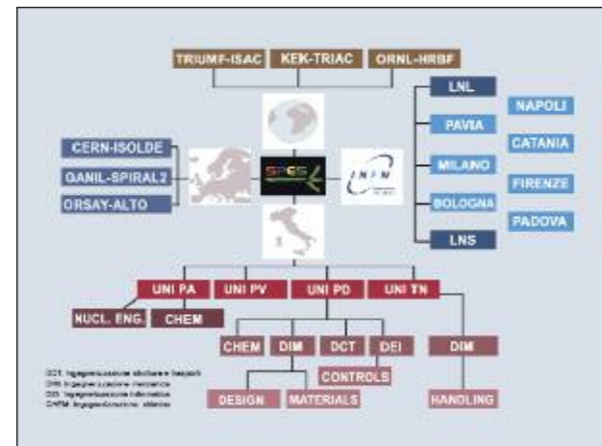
TRIUMF-ISAC
KEK-TRIAC
ORNL-HRBF

LNL
PAVIA
MILANO
BOLOGNA
LNS

NAPOLI
CATANIA
FIRENZE
PADOVA

CERN-ISOLDE
GANIL-SPIRAL2
ORSAY-ALTO

SPES

INFN

UNI PA
UNI PV
UNI PD
UNI TN

NUCL. ENG.
CHEM

CHEM
DIM
DCT
DEI
DIM

CONTROLS

DESIGN
MATERIALS
HANDLING

DCT: Ingegneria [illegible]
DIM: Ingegneria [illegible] meccanica
DEI: Ingegneria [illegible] informazione
CHEM: Ingegneria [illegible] chimica